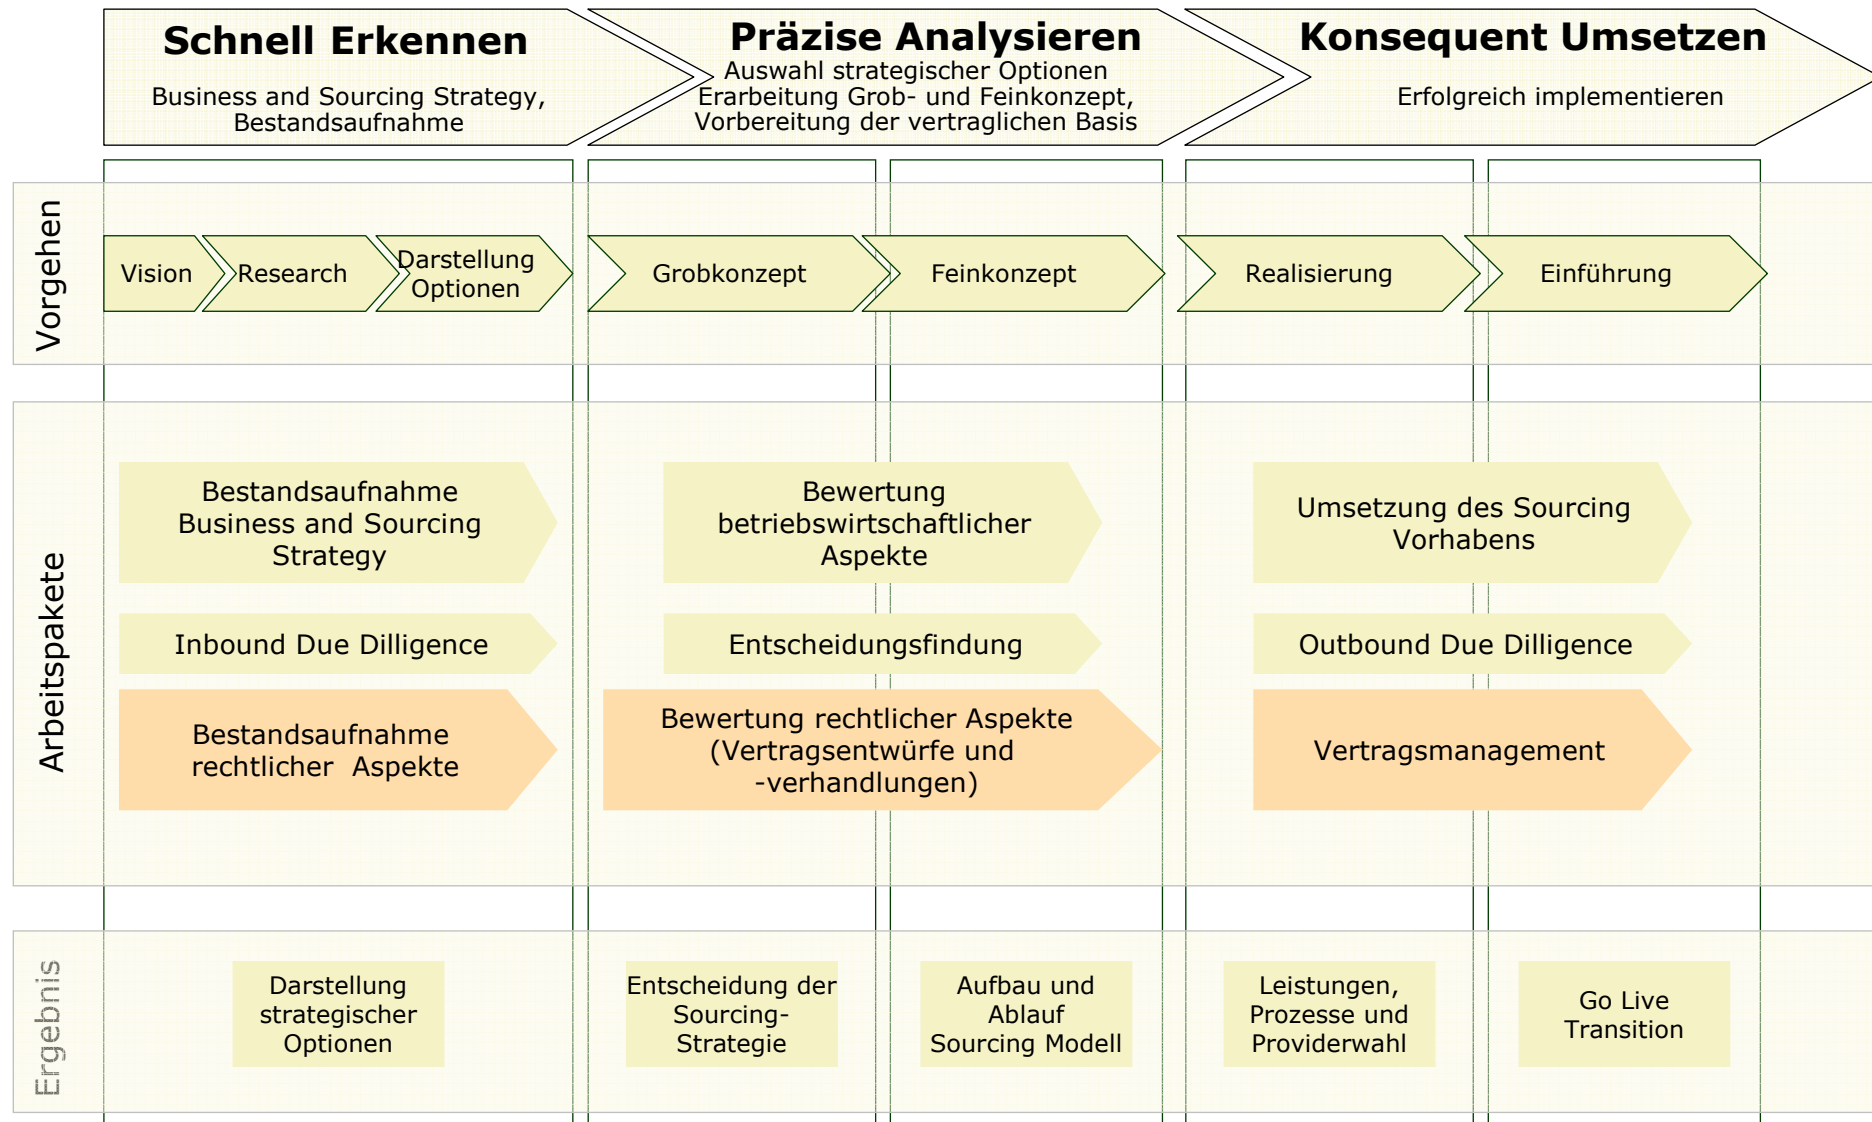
Schnell Erkennen
Business and Sourcing Strategy, Bestandsaufnahme

Präzise Analysieren
Auswahl strategischer Optionen
Erarbeitung Grob- und Feinkonzept,
Vorbereitung der vertraglichen Basis

Konsequent Umsetzen
Erfolgreich implementieren

Vorgehen

Vision

Research

Darstellung Optionen

Grobkonzept

Feinkonzept

Realisierung

Einführung

Arbeitspakete

Bestandsaufnahme Business and Sourcing Strategy

Inbound Due Dilligence

Bestandsaufnahme rechtlicher Aspekte

Bewertung betriebswirtschaftlicher Aspekte

Entscheidungsfindung

Bewertung rechtlicher Aspekte (Vertragsentwürfe und -verhandlungen)

Umsetzung des Sourcing Vorhabens

Outbound Due Dilligence

Vertragsmanagement

Ergebnis

Darstellung strategischer Optionen

Entscheidung der Sourcing-Strategie

Aufbau und Ablauf Sourcing Modell

Leistungen, Prozesse und Providerwahl

Go Live Transition